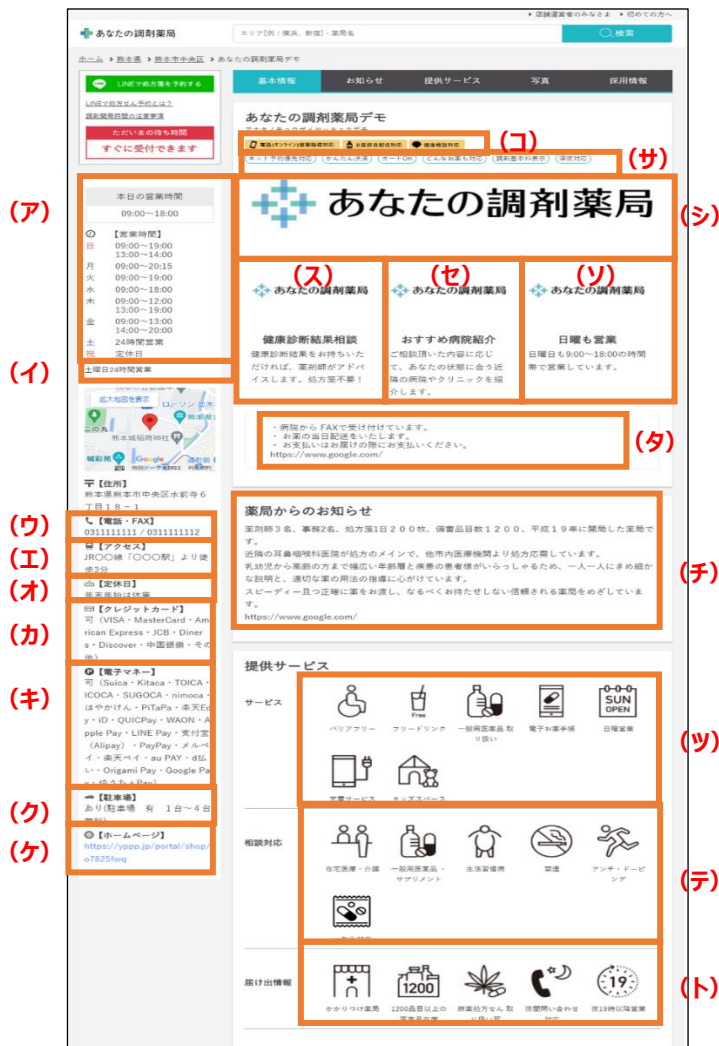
▸ 店舗運営者のみなさま ▸ 初めての方へ

あなたの調剤薬局

エリア[例：横浜、新宿]・薬局名

検索

ホーム ＞ 熊本県 ＞ 熊本市中央区 ＞ あなたの調剤薬局デモ

LINEで処方箋を予約する

LINEで処方せん予約とは？

調剤薬局利用の注意事項

ただいまの待ち時間

すぐに受付できます

基本情報 | お知らせ | 提供サービス | 写真 | 採用情報

あなたの調剤薬局デモ

(コ)

電話(オンライン)服薬指導対応 | お薬配達対応 | 健康相談対応

(サ)

ネット予約優先対応 | かんたん決済 | カードOK | どんな処方も対応 | 調剤基本料表示 | 深夜対応

(ア)

本日の営業時間

09:00～18:00

【営業時間】

| | |
|---|---|
| 日 | 09:00～19:00 13:00～14:00 |
| 月 | 09:00～20:15 |
| 火 | 09:00～19:00 |
| 水 | 09:00～18:00 |
| 木 | 09:00～12:00 13:00～19:00 |
| 金 | 09:00～13:00 14:00～20:00 |
| 土 | 24時間営業 |
| 祝 | 定休日 |

(シ)

あなたの調剤薬局

(ス)

あなたの調剤薬局

健康診断結果相談

健康診断結果をお持ちいただければ、薬剤師がアドバイスします。処方箋不要！

(セ)

あなたの調剤薬局

おすすめ病院紹介

ご相談頂いた内容に応じて、あなたの状態に合う近隣の病院やクリニックを紹介します。

(ソ)

あなたの調剤薬局

日曜も営業

日曜日も9:00～18:00の時間帯で営業しています。

(イ)

土曜日24時間営業

拡大地図を表示

熊本城稲荷神社

ローソン

Google 地図データ ©2023

(タ)

・病院からFAXで受け付けています。
・お薬の当日配達をいたします。
・お支払いはお届けの際にお支払いください。
https://www.google.com/

【住所】

熊本県熊本市中央区水前寺６丁目１８－１

(ウ)

【電話・FAX】

0311111111 / 0311111112

(エ)

【アクセス】

JR〇〇線「〇〇〇駅」より徒歩3分

(オ)

【定休日】

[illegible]

(カ)

【クレジットカード】

可（VISA・MasterCard・American Express・JCB・Diners・Discover・中国銀聯・その他）

(キ)

【電子マネー】

可（Suica・Kitaca・TOICA・ICOCA・SUGOCA・nimoca・はやかけん・PiTaPa・楽天Edy・iD・QUICPay・WAON・Apple Pay・LINE Pay・支付宝（Alipay）・PayPay・メルペイ・楽天ペイ・au PAY・d払い・Origami Pay・Google Pay・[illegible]）

(ク)

【駐車場】

あり(駐車場 有 1台～4台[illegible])

(ケ)

【ホームページ】

https://yppp.jp/portal/shop/o7825fwq

(チ)

薬局からのお知らせ

薬剤師３名、事務２名、処方箋１日２００枚、備蓄品目数１２００、平成１９年に開局した薬局です。
近隣の耳鼻咽喉科医院が処方のメインで、他市内医療機関より処方応需しています。
乳幼児から高齢の方まで幅広い年齢層と疾患の患者様がいらっしゃるため、一人一人にきめ細かな説明と、適切な薬の用法の指導に心がけています。
スピーディー且つ正確に薬をお渡し、なるべくお待たせしない信頼される薬局をめざしています。
https://www.google.com/

提供サービス

サービス

(ツ)

バリアフリー | フリードリンク | 一般用医薬品 取り扱い | 電子お薬手帳 | 日曜営業

Free

SUN OPEN

充電サービス | キッズスペース

相談対応

(テ)

在宅医療・介護 | 一般用医薬品・サプリメント | 生活習慣病 | 禁煙 | アンチ・ドーピング

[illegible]

届け出情報

(ト)

かかりつけ薬局 | 1200品目以上の医薬品備蓄 | 麻薬処方せん 取り扱い可 | 夜間問い合わせ対応 | 夜19時以降営業

1200

19